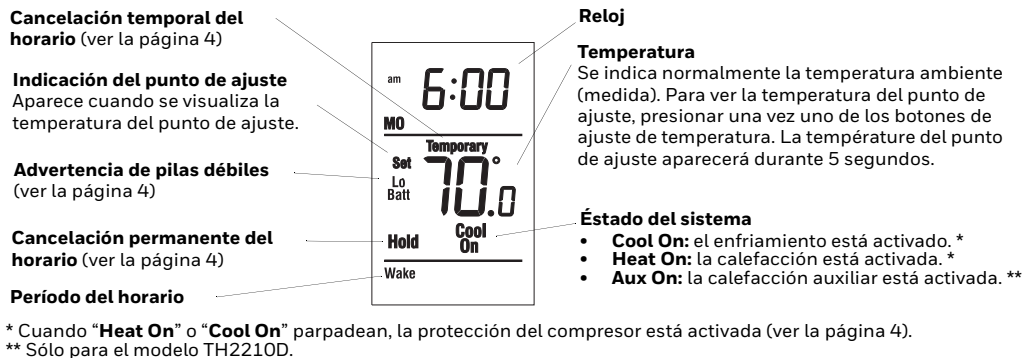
**Cancelación temporal del horario** (ver la página 4)

**Indicación del punto de ajuste**
Aparece cuando se visualiza la temperatura del punto de ajuste.

**Advertencia de pilas débiles** (ver la página 4)

**Cancelación permanente del horario** (ver la página 4)

**Período del horario**

am 6:00
MO
Temporary
Set
Lo Batt
70.0°
Hold
Cool On
Wake

**Reloj**

**Temperatura**
Se indica normalmente la temperatura ambiente (medida). Para ver la temperatura del punto de ajuste, presionar una vez uno de los botones de ajuste de temperatura. La températur­e del punto de ajuste aparecerá durante 5 segundos.

**Éstado del sistema**
- **Cool On:** el enfriamiento está activado. *
- **Heat On:** la calefacción está activada. *
- **Aux On:** la calefacción auxiliar está activada. **

* Cuando "**Heat On**" o "**Cool On**" parpadean, la protección del compresor está activada (ver la página 4).
** Sólo para el modelo TH2210D.